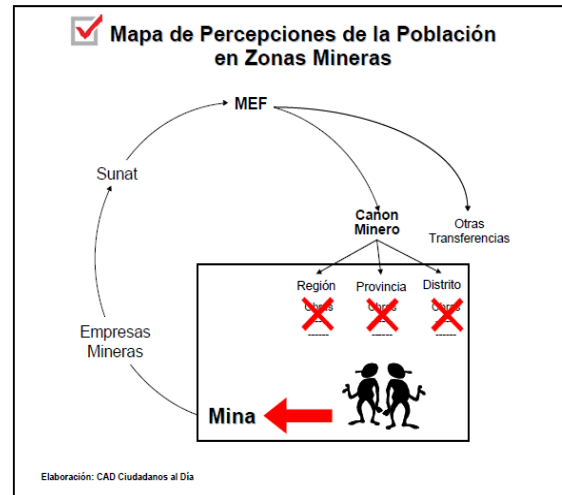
Mapa de Percepciones de la Población en Zonas Mineras

MEF

Sunat

Canon Minero

Otras Transferencias

Región

Provincia

Distrito

Obras
------

Obras
------

Obras
------

Empresas Mineras

Mina

Elaboración: CAD Ciudadanos al Día